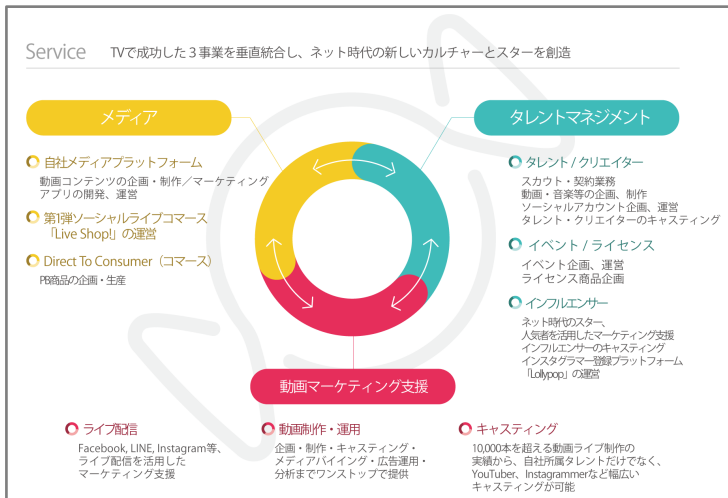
Service TVで成功した３事業を垂直統合し、ネット時代の新しいカルチャーとスターを創造

メディア

自社メディアプラットフォーム
動画コンテンツの企画・制作／マーケティング
アプリの開発、運営

第1弾ソーシャルライブコマース「Live Shop!」の運営

Direct To Consumer（コマース）
PB商品の企画・生産

タレントマネジメント

タレント / クリエイター
スカウト・契約業務
動画・音楽等の企画、制作
ソーシャルアカウント企画、運営
タレント・クリエイターのキャスティング

イベント / ライセンス
イベント企画、運営
ライセンス商品企画

インフルエンサー
ネット時代のスター、
人気者を活用したマーケティング支援
インフルエンサーのキャスティング
インスタグラマー登録プラットフォーム
「Lollypop」の運営

動画マーケティング支援

ライブ配信
Facebook, LINE, Instagram等、
ライブ配信を活用した
マーケティング支援

動画制作・運用
企画・制作・キャスティング・
メディアバイイング・広告運用・
分析までワンストップで提供

キャスティング
10,000本を超える動画ライブ制作の
実績から、自社所属タレントだけでなく、
YouTuber、Instagrammerなど幅広い
キャスティングが可能